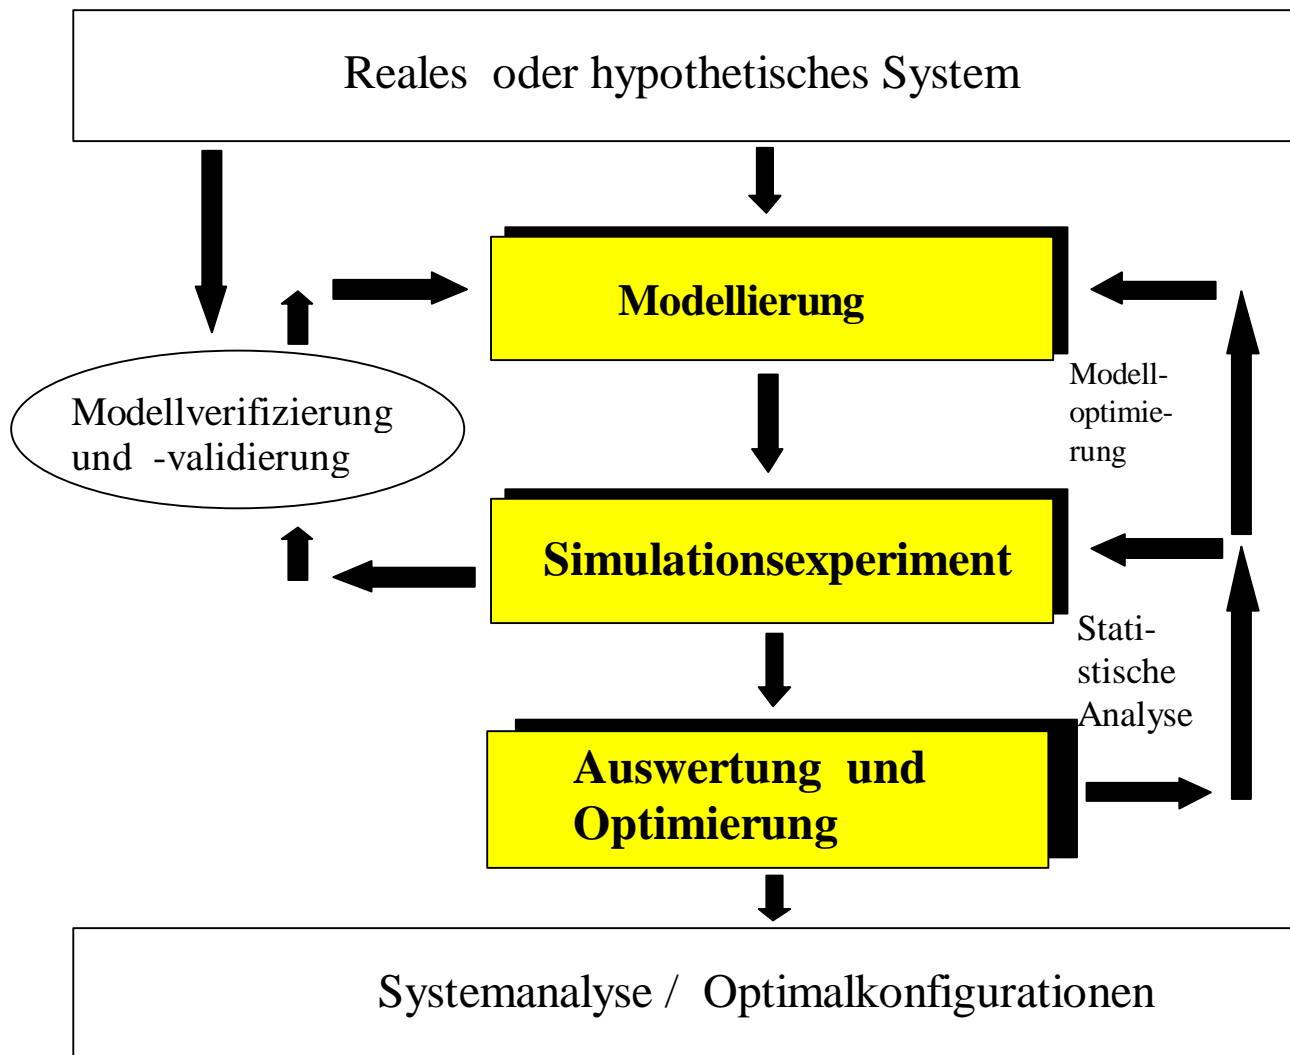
Reales oder hypothetisches System

Modellierung

Modellverifizierung und -validierung

Modelloptimierung

Simulationsexperiment

Statistische Analyse

Auswertung und Optimierung

Systemanalyse / Optimalkonfigurationen